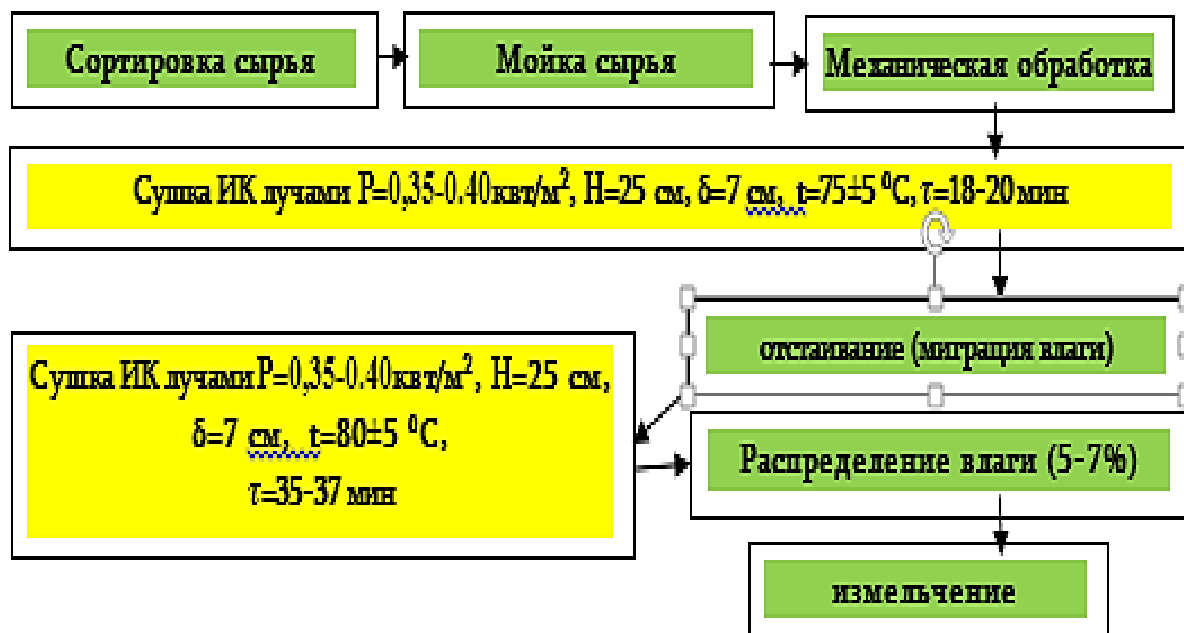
Сортировка сырья

Мойка сырья

Механическая обработка

Сушка ИК лучами Р=0,35-0.40квт/м$^2$, Н=25 см, δ=7 см, t=75±5 $^0$С, τ=18-20 мин

отстаивание (миграция влаги)

Сушка ИК лучами Р=0,35-0.40квт/м$^2$, Н=25 см, δ=7 см, t=80±5 $^0$С, τ=35-37 мин

Распределение влаги (5-7%)

измельчение